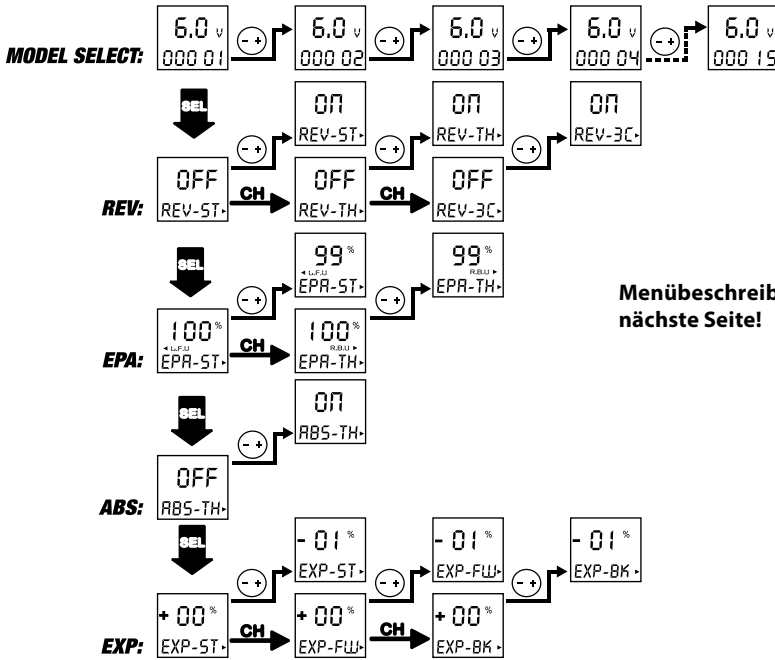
MODEL SELECT: 6.0 v 000 01 – + 6.0 v 000 02 – + 6.0 v 000 03 – + 6.0 v 000 04 – + 6.0 v 000 15

SEL

REV: OFF REV-ST CH OFF REV-TH CH OFF REV-3C

– + ON REV-ST – + ON REV-TH – + ON REV-3C

SEL

EPA: 100 % L.F.U EPA-ST CH 100 % R.B.U EPA-TH

– + 99 % L.F.U EPA-ST – + 99 % R.B.U EPA-TH

Menübeschreib nächste Seite!

SEL

ABS: OFF ABS-TH

– + ON ABS-TH

SEL

EXP: + 00 % EXP-ST CH + 00 % EXP-FW CH + 00 % EXP-BK

– + - 01 % EXP-ST – + - 01 % EXP-FW – + - 01 % EXP-BK